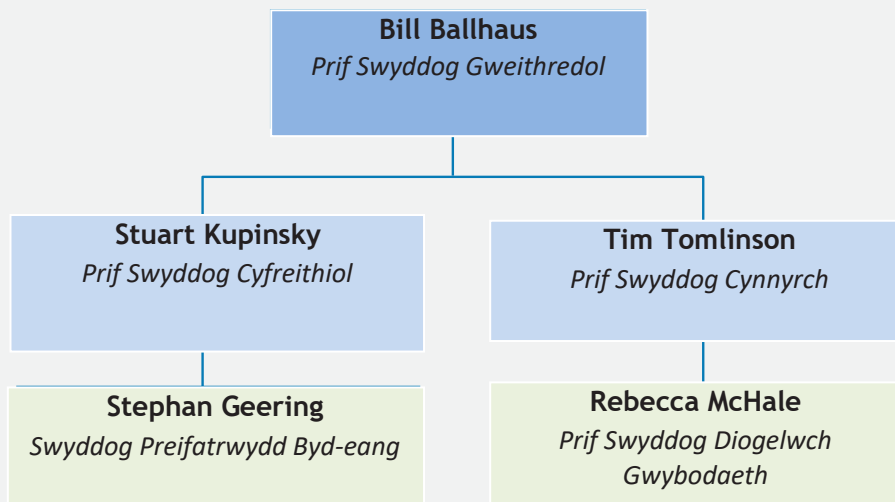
Bill Ballhaus
Prif Swyddog Gweithredol

Stuart Kupinsky
Prif Swyddog Cyfreithiol

Tim Tomlinson
Prif Swyddog Cynnyrch

Stephan Geering
Swyddog Preifatrwydd Byd-eang

Rebecca McHale
Prif Swyddog Diogelwch Gwybodaeth